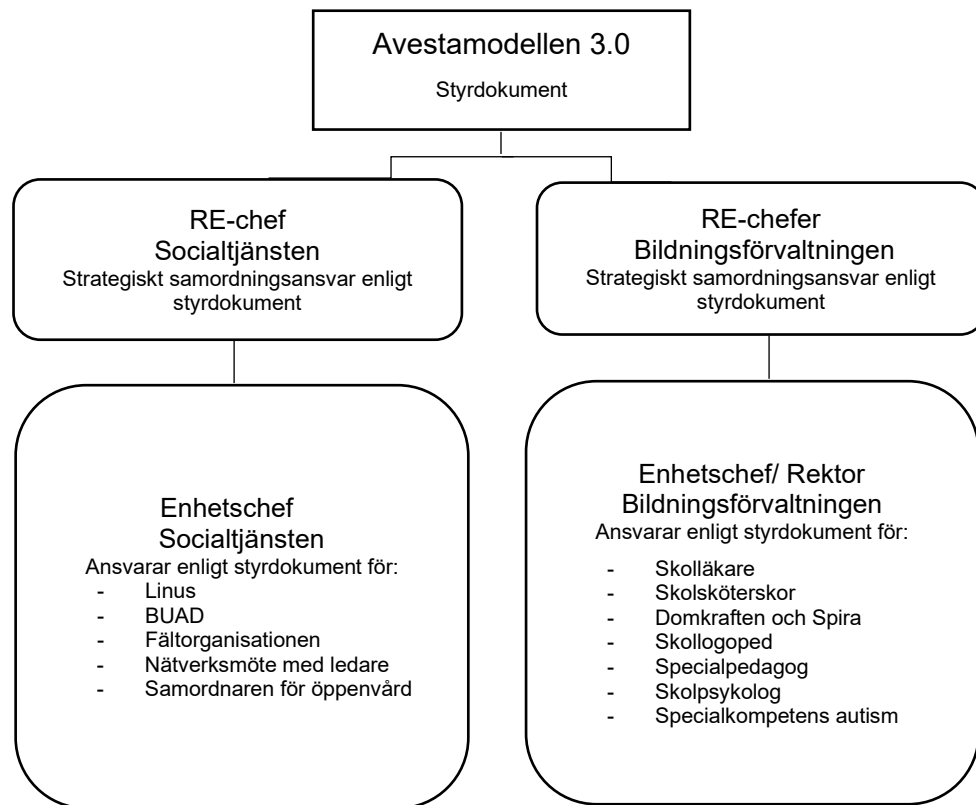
Avestamodellen 3.0

Styrdokument

RE-chef
Socialtjänsten
Strategiskt samordningsansvar enligt styrdokument

RE-chefer
Bildningsförvaltningen
Strategiskt samordningsansvar enligt styrdokument

Enhetschef
Socialtjänsten
Ansvarar enligt styrdokument för:
- Linus
- BUAD
- Fältorganisationen
- Nätverksmöte med ledare
- Samordnaren för öppenvård

Enhetschef/ Rektor
Bildningsförvaltningen
Ansvarar enligt styrdokument för:
- Skolläkare
- Skolsköterskor
- Domkraften och Spira
- Skollogoped
- Specialpedagog
- Skolpsykolog
- Specialkompetens autism